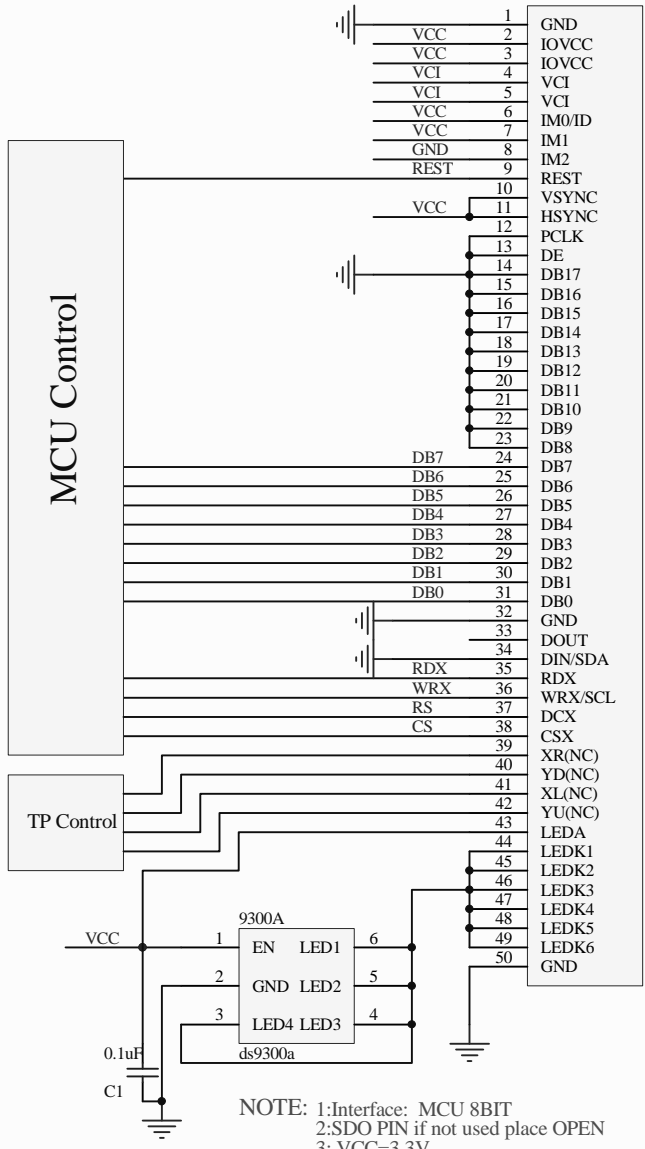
MCU Control

TP Control

| Net | Pin | Name |
|---|---|---|
| | 1 | GND |
| VCC | 2 | IOVCC |
| VCC | 3 | IOVCC |
| VCI | 4 | VCI |
| VCI | 5 | VCI |
| VCC | 6 | IM0/ID |
| VCC | 7 | IM1 |
| GND | 8 | IM2 |
| REST | 9 | REST |
| | 10 | VSYNC |
| VCC | 11 | HSYNC |
| | 12 | PCLK |
| | 13 | DE |
| | 14 | DB17 |
| | 15 | DB16 |
| | 16 | DB15 |
| | 17 | DB14 |
| | 18 | DB13 |
| | 19 | DB12 |
| | 20 | DB11 |
| | 21 | DB10 |
| | 22 | DB9 |
| | 23 | DB8 |
| DB7 | 24 | DB7 |
| DB6 | 25 | DB6 |
| DB5 | 26 | DB5 |
| DB4 | 27 | DB4 |
| DB3 | 28 | DB3 |
| DB2 | 29 | DB2 |
| DB1 | 30 | DB1 |
| DB0 | 31 | DB0 |
| | 32 | GND |
| | 33 | DOUT |
| | 34 | DIN/SDA |
| RDX | 35 | RDX |
| WRX | 36 | WRX/SCL |
| RS | 37 | DCX |
| CS | 38 | CSX |
| | 39 | XR(NC) |
| | 40 | YD(NC) |
| | 41 | XL(NC) |
| | 42 | YU(NC) |
| | 43 | LEDA |
| | 44 | LEDK1 |
| | 45 | LEDK2 |
| | 46 | LEDK3 |
| | 47 | LEDK4 |
| | 48 | LEDK5 |
| | 49 | LEDK6 |
| | 50 | GND |

9300A
VCC 1 EN LED1 6
2 GND LED2 5
3 LED4 LED3 4
ds9300a

0.1uF
C1

NOTE: 1:Interface: MCU 8BIT
2:SDO PIN if not used place OPEN
3: VCC=3.3V